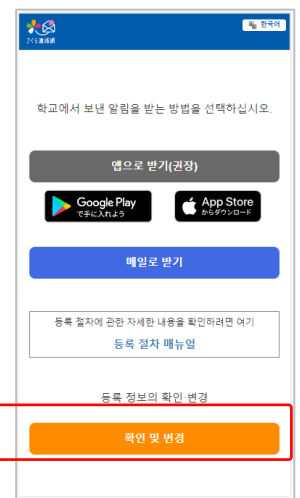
さくら連絡網

한국어

학교에서 보낸 알림을 받는 방법을 선택하십시오.

앱으로 받기(권장)

Google Play で手に入れよう

App Store からダウンロード

메일로 받기

등록 절차에 관한 자세한 내용을 확인하려면 여기

등록 절차 매뉴얼

등록 정보의 확인·변경

확인 및 변경